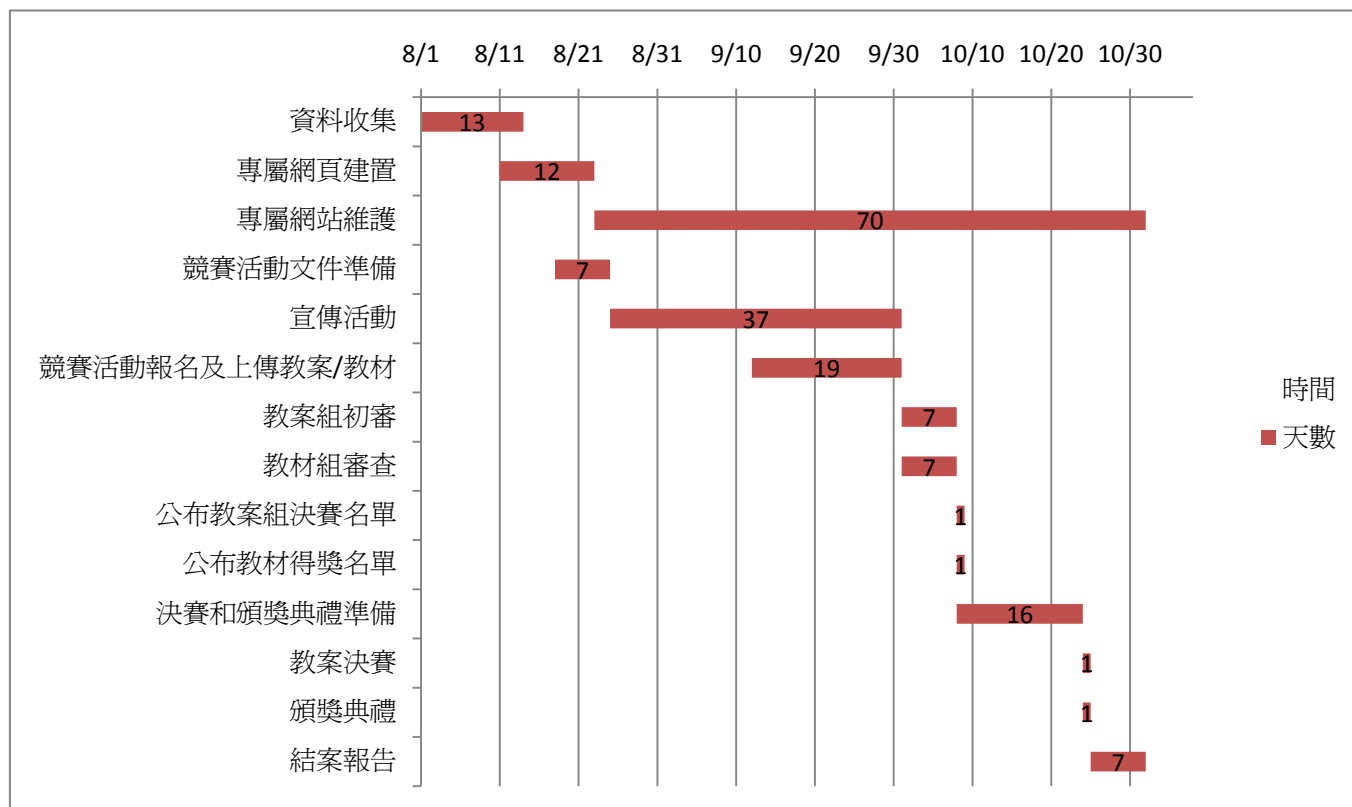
8/1 8/11 8/21 8/31 9/10 9/20 9/30 10/10 10/20 10/30

| 工作項目 | 天數 |
|---|---|
| 資料收集 | 13 |
| 專屬網頁建置 | 12 |
| 專屬網站維護 | 70 |
| 競賽活動文件準備 | 7 |
| 宣傳活動 | 37 |
| 競賽活動報名及上傳教案/教材 | 19 |
| 教案組初審 | 7 |
| 教材組審查 | 7 |
| 公布教案組決賽名單 | 1 |
| 公布教材得獎名單 | 1 |
| 決賽和頒獎典禮準備 | 16 |
| 教案決賽 | 1 |
| 頒獎典禮 | 1 |
| 結案報告 | 7 |

時間
天數